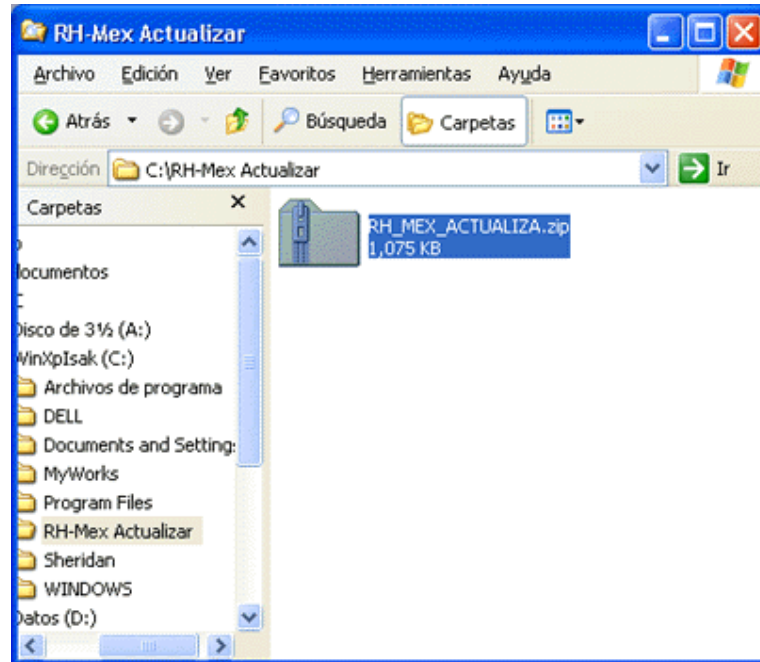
RH-Mex Actualizar

Archivo Edición Ver Favoritos Herramientas Ayuda

Atrás Búsqueda Carpetas

Dirección C:\RH-Mex Actualizar Ir

Carpetas ×

o
locumentos
c
Disco de 3½ (A:)
WinXpIsak (C:)
Archivos de programa
DELL
Documents and Setting:
MyWorks
Program Files
RH-Mex Actualizar
Sheridan
WINDOWS
Datos (D:)

RH_MEX_ACTUALIZA.zip
1,075 KB